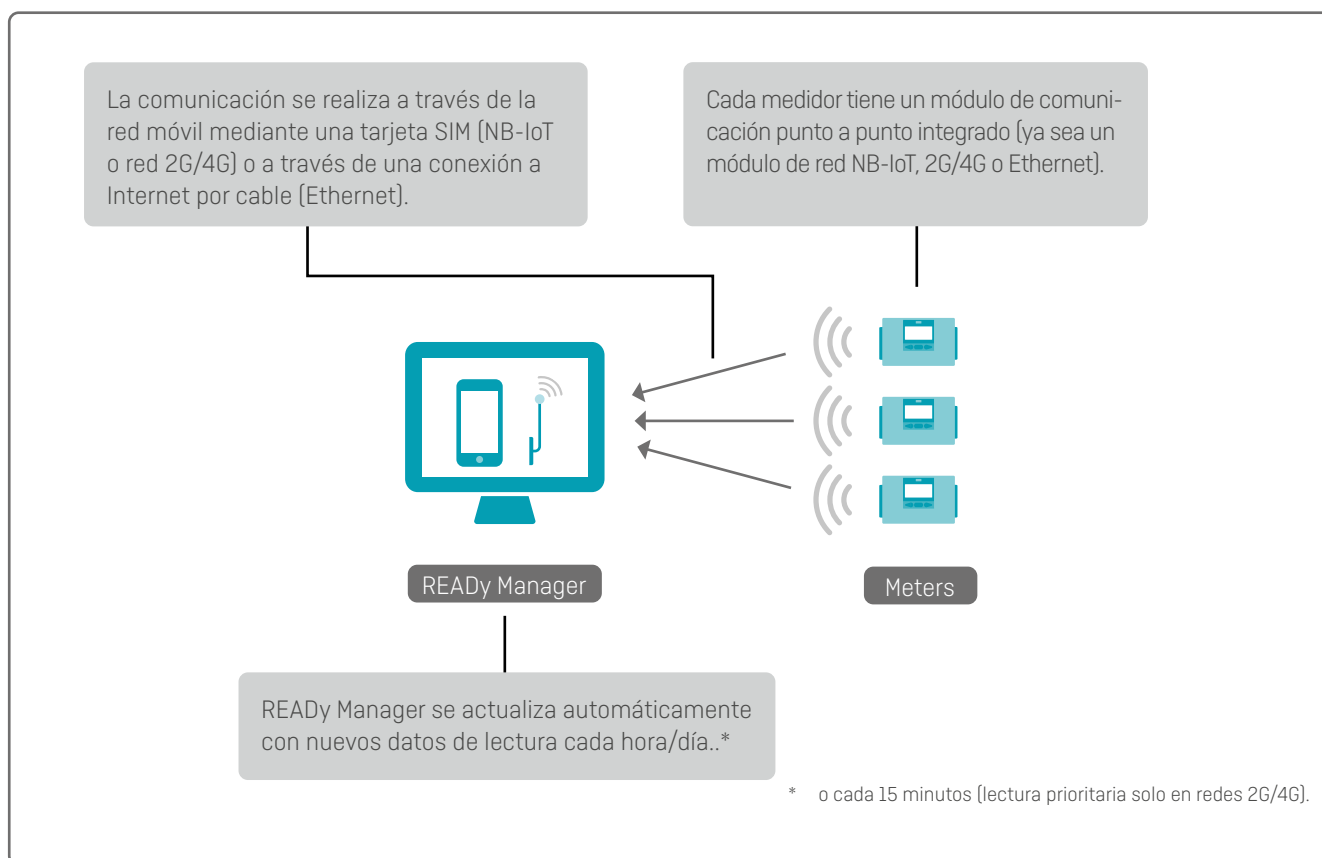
La comunicación se realiza a través de la red móvil mediante una tarjeta SIM (NB-IoT o red 2G/4G) o a través de una conexión a Internet por cable (Ethernet).

Cada medidor tiene un módulo de comunicación punto a punto integrado (ya sea un módulo de red NB-IoT, 2G/4G o Ethernet).

READy Manager

Meters

READy Manager se actualiza automáticamente con nuevos datos de lectura cada hora/día..*

* o cada 15 minutos (lectura prioritaria solo en redes 2G/4G).